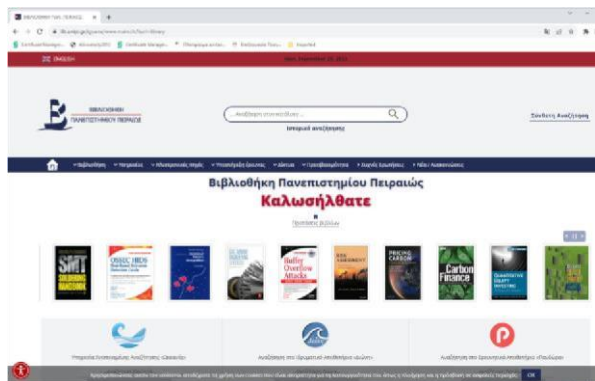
ΒΙΒΛΙΟΘΗΚΗ ΠΑΝ. ΠΕΙΡΑΙΩΣ

ENGLISH

ΒΙΒΛΙΟΘΗΚΗ ΠΑΝΕΠΙΣΤΗΜΙΟΥ ΠΕΙΡΑΙΩΣ

Αναζήτηση στον κατάλογο...

Σύνθετη Αναζήτηση

Βιβλιοθήκη Πανεπιστημίου Πειραιώς

Καλωσήλθατε

Προτάσεις Βιβλίων

SMT

Carbon Finance

PRICING CARBON

Buffer Overflow Attacks

OK